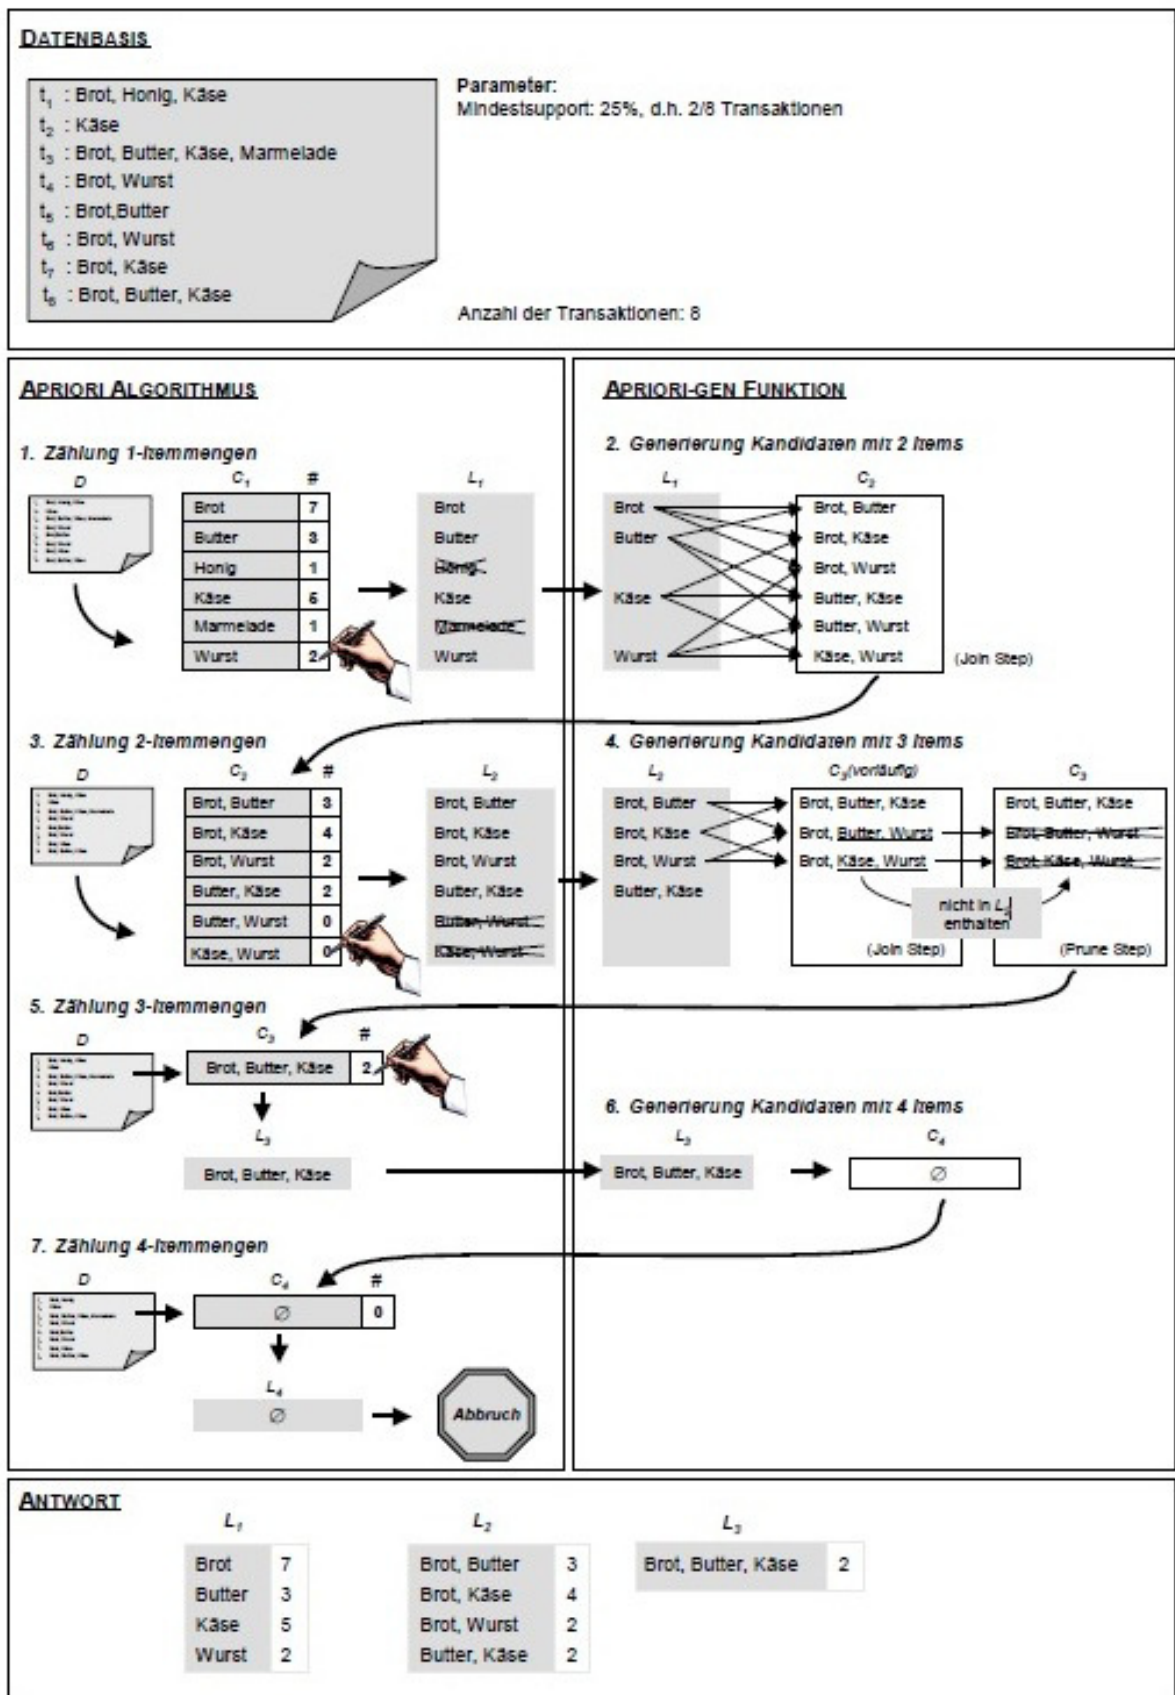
DATENBASIS

$t_1$ : Brot, Honig, Käse
$t_2$ : Käse
$t_3$ : Brot, Butter, Käse, Marmelade
$t_4$ : Brot, Wurst
$t_5$ : Brot,Butter
$t_6$ : Brot, Wurst
$t_7$ : Brot, Käse
$t_8$ : Brot, Butter, Käse

Parameter:
Mindestsupport: 25%, d.h. 2/8 Transaktionen

Anzahl der Transaktionen: 8

APRIORI ALGORITHMUS

1. Zählung 1-Itemmengen

D

| $C_1$ | # |
|---|---|
| Brot | 7 |
| Butter | 3 |
| Honig | 1 |
| Käse | 6 |
| Marmelade | 1 |
| Wurst | 2 |

$L_1$
Brot
Butter
Honig
Käse
Marmelade
Wurst

3. Zählung 2-Itemmengen

D

| $C_2$ | # |
|---|---|
| Brot, Butter | 3 |
| Brot, Käse | 4 |
| Brot, Wurst | 2 |
| Butter, Käse | 2 |
| Butter, Wurst | 0 |
| Käse, Wurst | 0 |

$L_2$
Brot, Butter
Brot, Käse
Brot, Wurst
Butter, Käse
Butter, Wurst
Käse, Wurst

5. Zählung 3-Itemmengen

D

| $C_3$ | # |
|---|---|
| Brot, Butter, Käse | 2 |

$L_3$
Brot, Butter, Käse

7. Zählung 4-Itemmengen

D

| $C_4$ | # |
|---|---|
| ∅ | 0 |

$L_4$
∅

Abbruch

APRIORI-GEN FUNKTION

2. Generierung Kandidaten mit 2 Items

$L_1$
Brot
Butter
Käse
Wurst

$C_2$
Brot, Butter
Brot, Käse
Brot, Wurst
Butter, Käse
Butter, Wurst
Käse, Wurst

(Join Step)

4. Generierung Kandidaten mit 3 Items

$L_2$
Brot, Butter
Brot, Käse
Brot, Wurst
Butter, Käse

$C_3$(vorläufig)
Brot, Butter, Käse
Brot, Butter, Wurst
Brot, Käse, Wurst

(Join Step)

nicht in $L_2$ enthalten

$C_3$
Brot, Butter, Käse
Brot, Butter, Wurst
Brot, Käse, Wurst

(Prune Step)

6. Generierung Kandidaten mit 4 Items

$L_3$
Brot, Butter, Käse

$C_4$
∅

ANTWORT

$L_1$

| | |
|---|---|
| Brot | 7 |
| Butter | 3 |
| Käse | 5 |
| Wurst | 2 |

$L_2$

| | |
|---|---|
| Brot, Butter | 3 |
| Brot, Käse | 4 |
| Brot, Wurst | 2 |
| Butter, Käse | 2 |

$L_3$

| | |
|---|---|
| Brot, Butter, Käse | 2 |